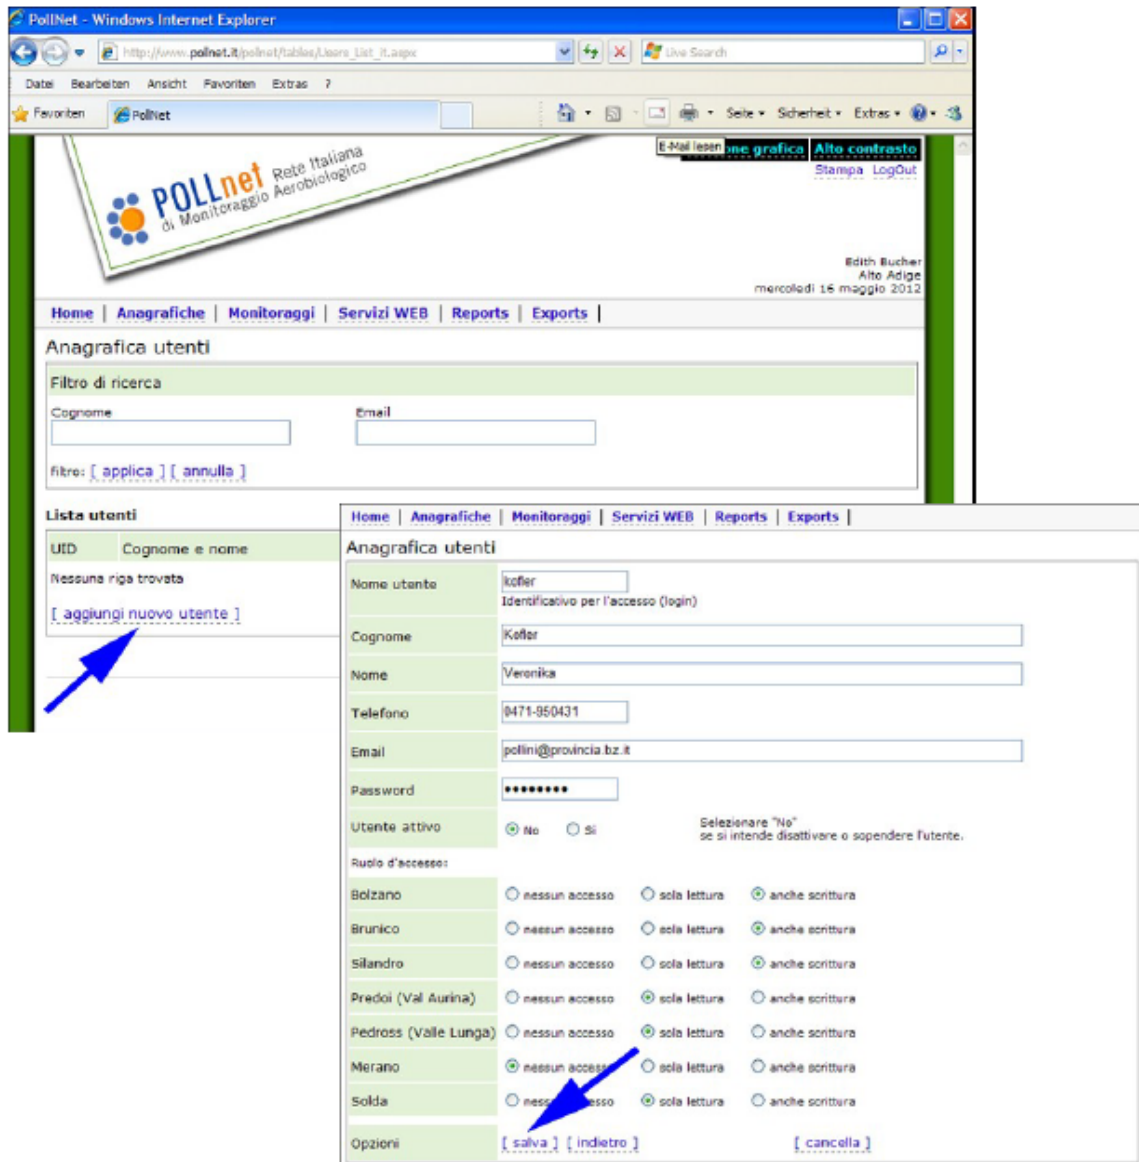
PollNet - Windows Internet Explorer

http://www.pollnet.it/pollnet/tables/Users_List_it.aspx

Live Search

Datei Bearbeiten Ansicht Favoriten Extras ?

Favoriten PollNet

Seite Sicherheit Extras

E-Mail lesen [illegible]ne grafica Alto contrasto

Stampa LogOut

POLLnet Rete Italiana di Monitoraggio Aerobiologico

Edith Bucher
Alto Adige
mercoledì 16 maggio 2012

Home | Anagrafiche | Monitoraggi | Servizi WEB | Reports | Exports |

Anagrafica utenti

Filtro di ricerca

Cognome

Email

filtro: [ applica ] [ annulla ]

Lista utenti

UID Cognome e nome

Nessuna riga trovata

[ aggiungi nuovo utente ]

Home | Anagrafiche | Monitoraggi | Servizi WEB | Reports | Exports |

Anagrafica utenti

| | | | |
|---|---|---|---|
| Nome utente | kofler Identificativo per l'accesso (login) | | |
| Cognome | Kofler | | |
| Nome | Veronika | | |
| Telefono | 0471-950431 | | |
| Email | pollini@provincia.bz.it | | |
| Password | •••••••• | | |
| Utente attivo | No Sì | Selezionare "No" se si intende disattivare o sospendere l'utente. | |
| Ruolo d'accesso: | | | |
| Bolzano | nessun accesso | sola lettura | anche scrittura |
| Brunico | nessun accesso | sola lettura | anche scrittura |
| Silandro | nessun accesso | sola lettura | anche scrittura |
| Predoi (Val Aurina) | nessun accesso | sola lettura | anche scrittura |
| Pedross (Valle Lunga) | nessun accesso | sola lettura | anche scrittura |
| Merano | nessun acces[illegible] | sola lettura | anche scrittura |
| Solda | ness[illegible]sso | sola lettura | anche scrittura |
| Opzioni | [ salva ] [ indietro ] | | [ cancella ] |